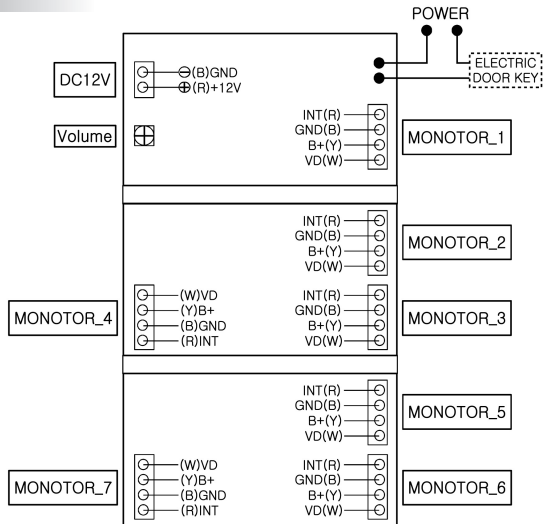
POWER

DC12V

⊖(B)GND
⊕(R)+12V

ELECTRIC
DOOR KEY

Volume

INT(R)
GND(B)
B+(Y)
VD(W)

MONOTOR_1

INT(R)
GND(B)
B+(Y)
VD(W)

MONOTOR_2

MONOTOR_4

(W)VD
(Y)B+
(B)GND
(R)INT

INT(R)
GND(B)
B+(Y)
VD(W)

MONOTOR_3

INT(R)
GND(B)
B+(Y)
VD(W)

MONOTOR_5

MONOTOR_7

(W)VD
(Y)B+
(B)GND
(R)INT

INT(R)
GND(B)
B+(Y)
VD(W)

MONOTOR_6